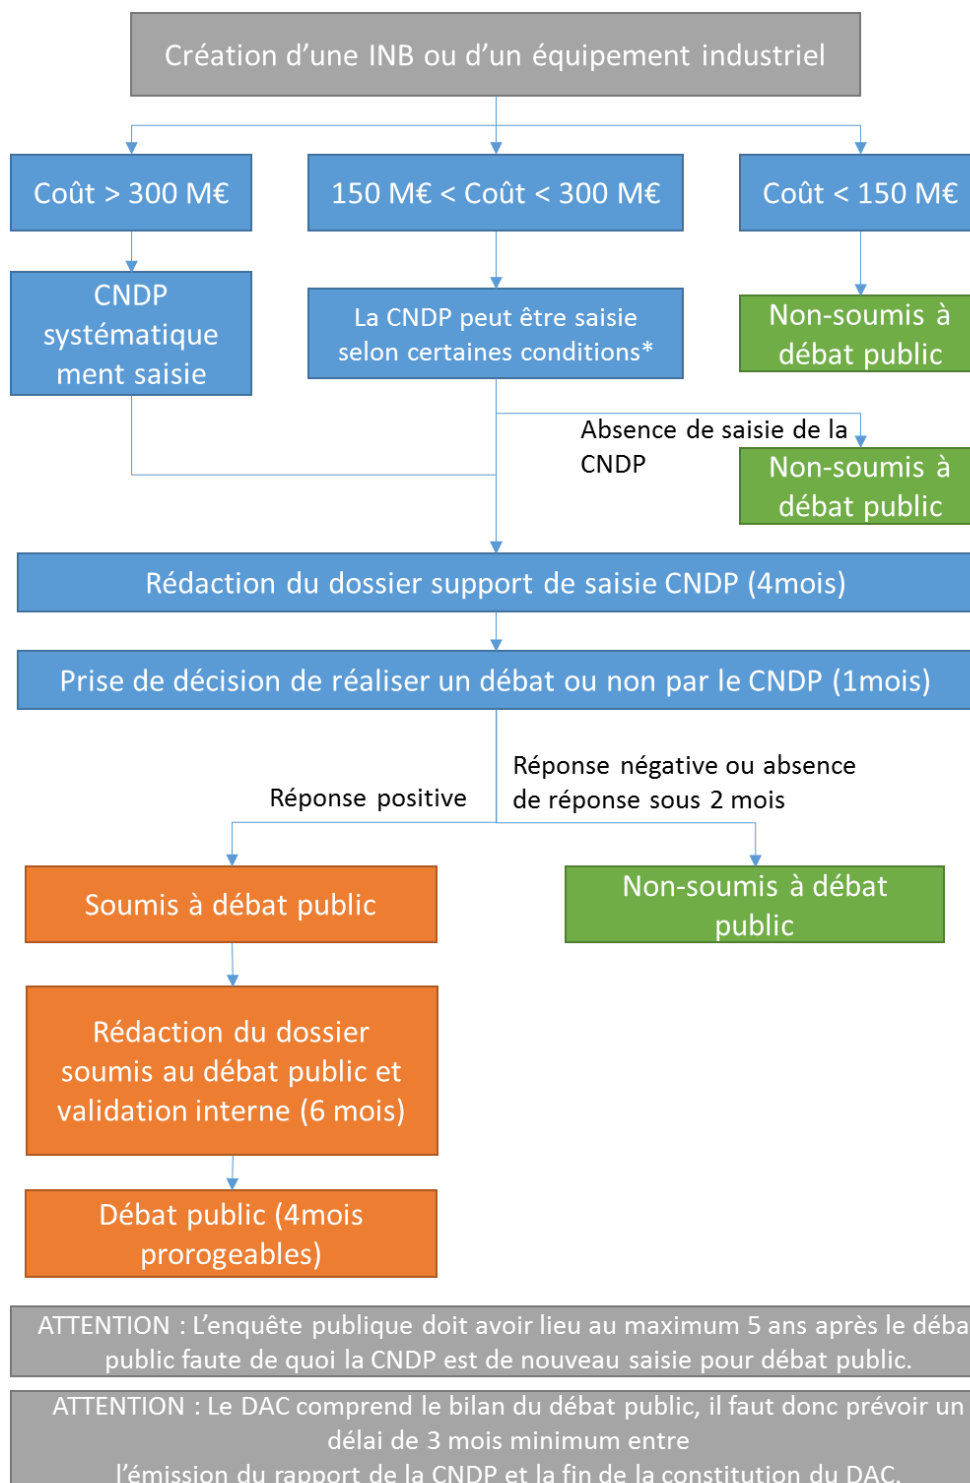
Création d'une INB ou d'un équipement industriel

Coût > 300 M€

150 M€ < Coût < 300 M€

Coût < 150 M€

CNDP systématiquement saisie

La CNDP peut être saisie selon certaines conditions*

Non-soumis à débat public

Absence de saisie de la CNDP

Non-soumis à débat public

Rédaction du dossier support de saisie CNDP (4mois)

Prise de décision de réaliser un débat ou non par le CNDP (1mois)

Réponse positive

Réponse négative ou absence de réponse sous 2 mois

Soumis à débat public

Non-soumis à débat public

Rédaction du dossier soumis au débat public et validation interne (6 mois)

Débat public (4mois prorogeables)

ATTENTION : L'enquête publique doit avoir lieu au maximum 5 ans après le déba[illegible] public faute de quoi la CNDP est de nouveau saisie pour débat public.

ATTENTION : Le DAC comprend le bilan du débat public, il faut donc prévoir un délai de 3 mois minimum entre l'émission du rapport de la CNDP et la fin de la constitution du DAC.